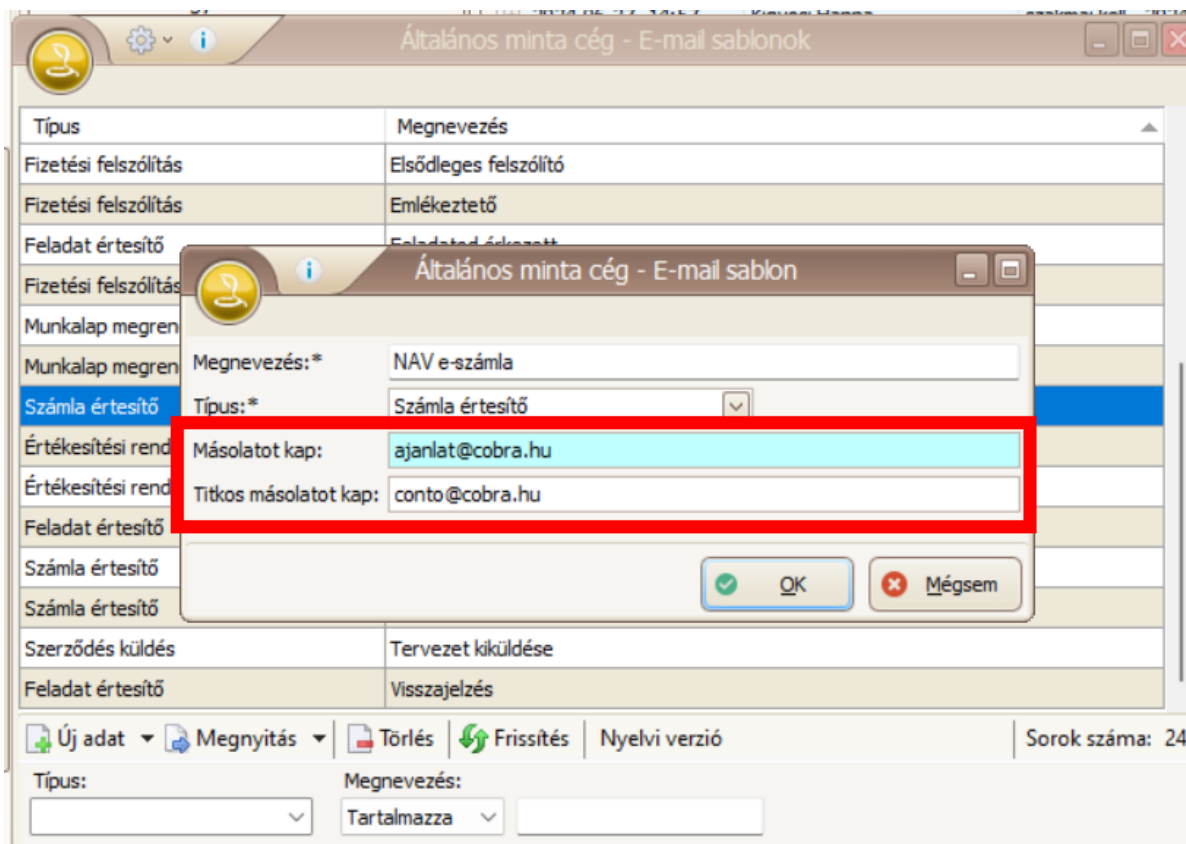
Általános minta cég - E-mail sablonok

| Típus | Megnevezés |
|---|---|
| Fizetési felszólítás | Elsődleges felszólító |
| Fizetési felszólítás | Emlékeztető |
| Feladat értesítő | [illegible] |
| Fizetési felszólítás | |
| Munkalap megren | |
| Munkalap megren | |
| Számla értesítő | |
| Értékesítési rend | |
| Értékesítési rend | |
| Feladat értesítő | |
| Számla értesítő | |
| Számla értesítő | |
| Szerződés küldés | Tervezet kiküldése |
| Feladat értesítő | Visszajelzés |

Általános minta cég - E-mail sablon

Megnevezés:* NAV e-számla

Típus:* Számla értesítő

Másolatot kap: ajanlat@cobra.hu

Titkos másolatot kap: conto@cobra.hu

OK Mégsem

Új adat Megnyitás Törlés Frissítés Nyelvi verzió Sorok száma: 24

Típus:

Megnevezés:

Tartalmazza